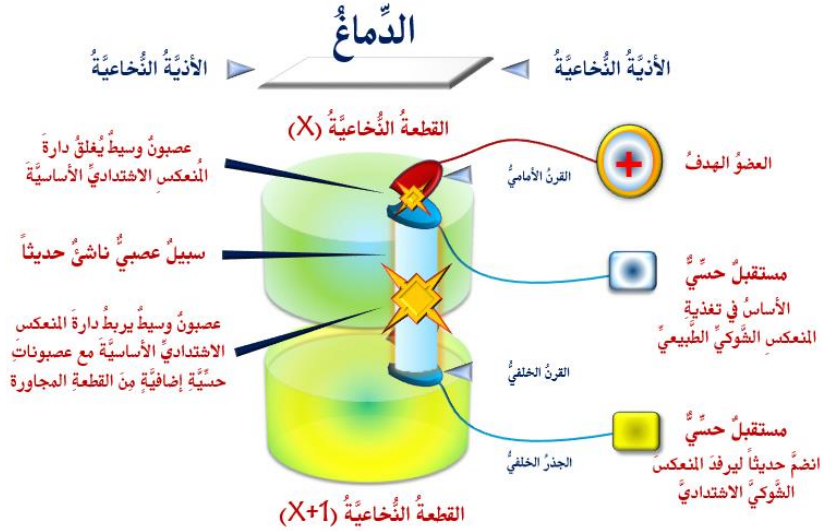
الدِّماغُ

الأذيَّةُ النُّخاعيَّةُ

الأذيَّةُ النُّخاعيَّةُ

القطعةُ النُّخاعيَّةُ (X)

عصبونٌ وسيطٌ يُغلقُ دارةَ المُنعكسِ الاشتداديِّ الأساسيَّةَ

القرنُ الأماميُّ

العضوُ الهدفُ

سبيلٌ عصبيٌّ ناشئٌ حديثاً

مستقبلٌ حسِّيٌّ

الأساسُ في تغذيةِ المنعكسِ الشَّوكيِّ الطَّبيعيِّ

عصبونٌ وسيطٌ يربطُ دارةَ المنعكسِ الاشتداديِّ الأساسيَّةَ مع عصبوناتٍ حسِّيَّةٍ إضافيَّةٍ مِنَ القطعةِ المجاورةِ

القرنُ الخلفيُّ

مستقبلٌ حسِّيٌّ

انضمَّ حديثاً ليرفدَ المنعكسَ الشَّوكيَّ الاشتداديَّ

الجذرُ الخلفيُّ

القطعةُ النُّخاعيَّةُ (X+1)